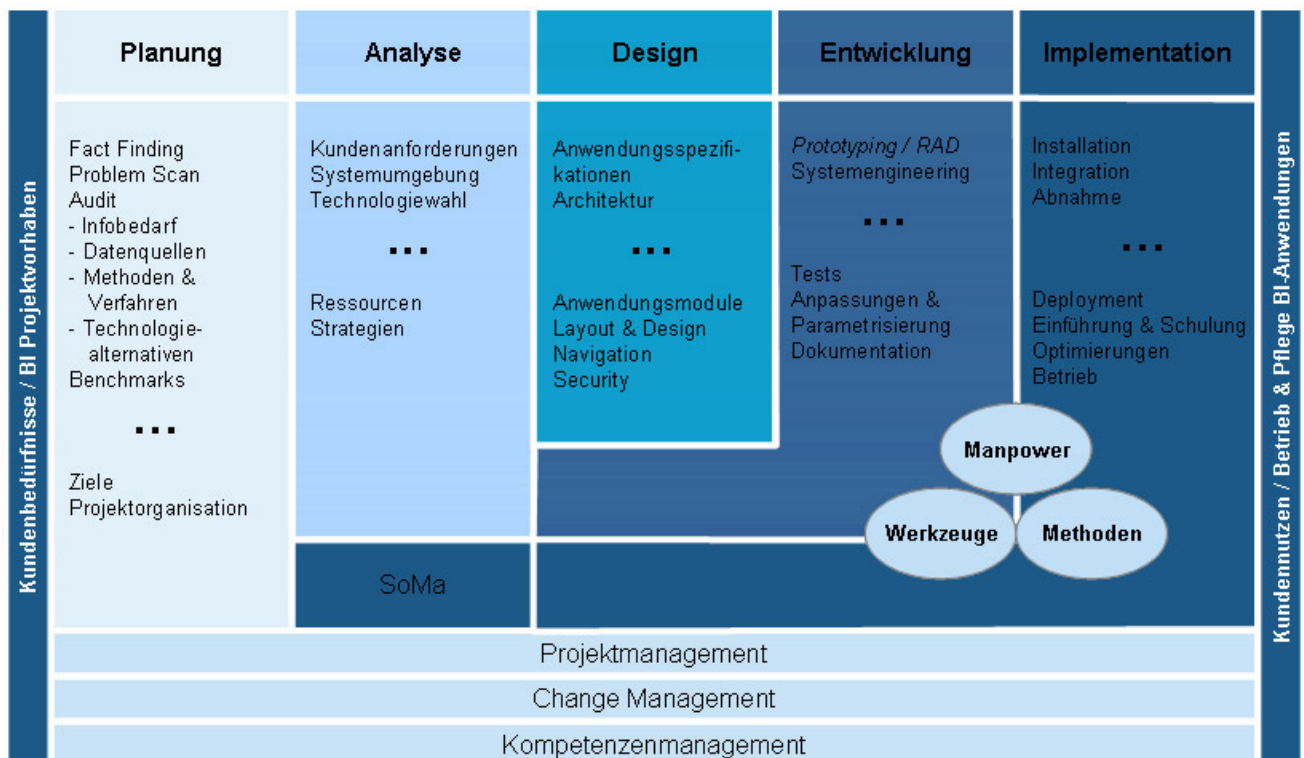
Kundenbedürfnisse / BI Projektvorhaben

Planung

Fact Finding
Problem Scan
Audit
- Infobedarf
- Datenquellen
- Methoden & Verfahren
- Technologiealternativen
Benchmarks

...

Ziele
Projektorganisation

Analyse

Kundenanforderungen
Systemumgebung
Technologiewahl

...

Ressourcen
Strategien

SoMa

Design

Anwendungsspezifikationen
Architektur

...

Anwendungsmodule
Layout & Design
Navigation
Security

Entwicklung

*Prototyping / RAD*
Systemengineering

...

Tests
Anpassungen & Parametrisierung
Dokumentation

Implementation

Installation
Integration
Abnahme

...

Deployment
Einführung & Schulung
Optimierungen
Betrieb

Manpower
Werkzeuge
Methoden

Kundennutzen / Betrieb & Pflege BI-Anwendungen

Projektmanagement
Change Management
Kompetenzenmanagement